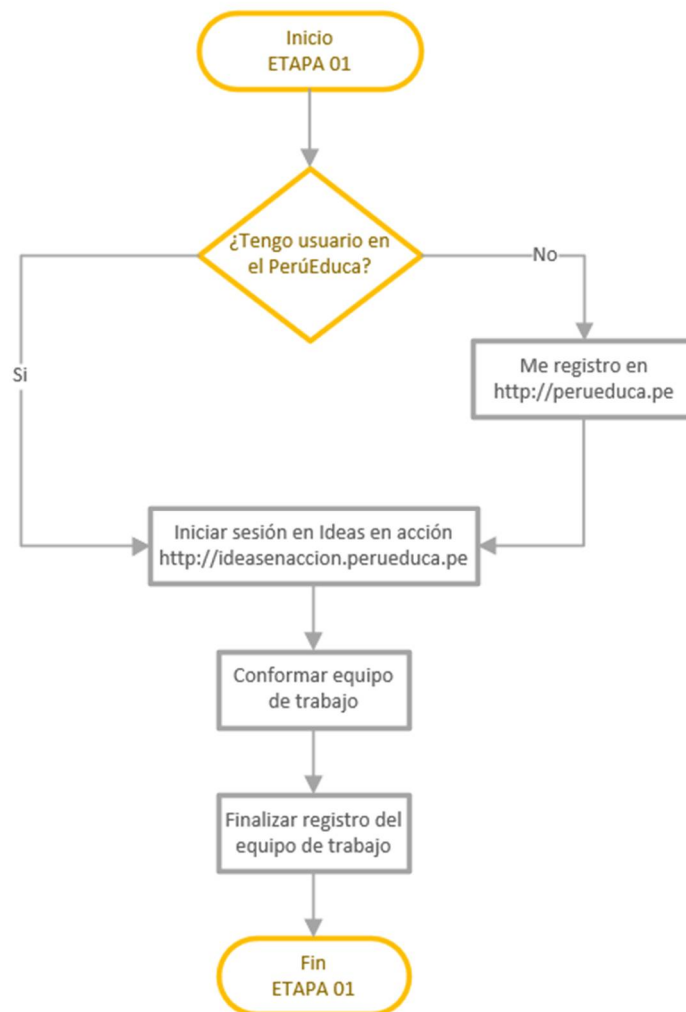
Inicio
ETAPA 01

¿Tengo usuario en el PerúEduca?

No

Si

Me registro en http://perueduca.pe

Iniciar sesión en Ideas en acción
http://ideasenaccion.perueduca.pe

Conformar equipo de trabajo

Finalizar registro del equipo de trabajo

Fin
ETAPA 01